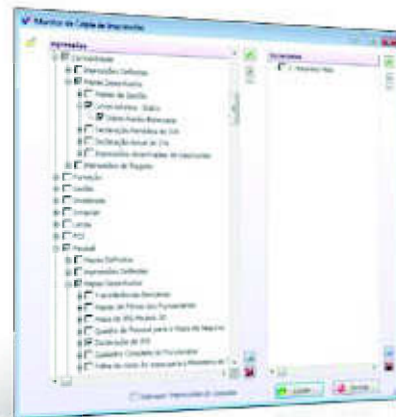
Monitor de Cópia de Impressões

Impressões
Contabilidade
Impressões Definidas
Mapas Desenhados
Mapas de Gestão
Livros Oficiais - Diário
Diário Razão Balancete
Declaração Periódica do IVA
Declaração Anual do IVA
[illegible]
Formação
Gestão
Imobilizado
Inventário
Lucros
POS
Pessoal
Mapas Definidos
Impressões Definidas
Mapas Desenhados
Transferências Bancárias
Mapas de Férias dos Funcionários
Mapa de IRS Modelo 10
Quadro de Pessoal para o Mapa de Registos
Declaração de IRS
Quadro Completo de Funcionários
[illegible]

Impressoras
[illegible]

Imprimir Impressões de Controle

Aplicar
Terminar